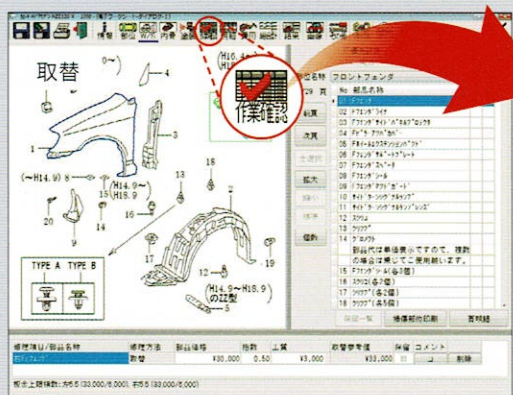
取替

作業確認

(H16.4~)

部品名称 フロントフェンダ

1/29 頁

No 部品名称

01 フェンダ

02 フェンダ ライナ

03 フェンダ サイド パネル プロテクタ

04 フェンダ ブラケット

05 フロントフェンダ ガード

06 フェンダ ライナ シール

07 フェンダ ライナ スペーサ

08 フェンダ シール

09 フェンダ ブラケット

10 サイド ターン シグナル ランプ

11 サイド ターン シグナル ランプ レンズ

12 スクリュ

13 クリップ

14 グロメット

部品代替手順書をご参照ください。複数の場合は乗せてご使用願います。

15 フロントフェンダ シール(番号順)

16 スクリュ(各2個)

17 クリップ(各6個)

18 クリップ(各8個)

前頁

次頁

全選択

拡大

縮小

標準

縮小

(~H14.9)

(H14.9~)

(H18.9)

(H14.9~H18.9)

の設定

TYPE A TYPE B

1 2 3 4 5 6 7 8 9 10 11 12 13 14 15 16 17 18 19 20 21

修理項目/部品名称 修理方法 部品価格 指数 工賃 概算修理費 保留 コメント

右フェンダ 取替 ¥30,000 0.50 ¥3,000 ¥33,000

作業前一覧 修理前印刷 表示結

削除